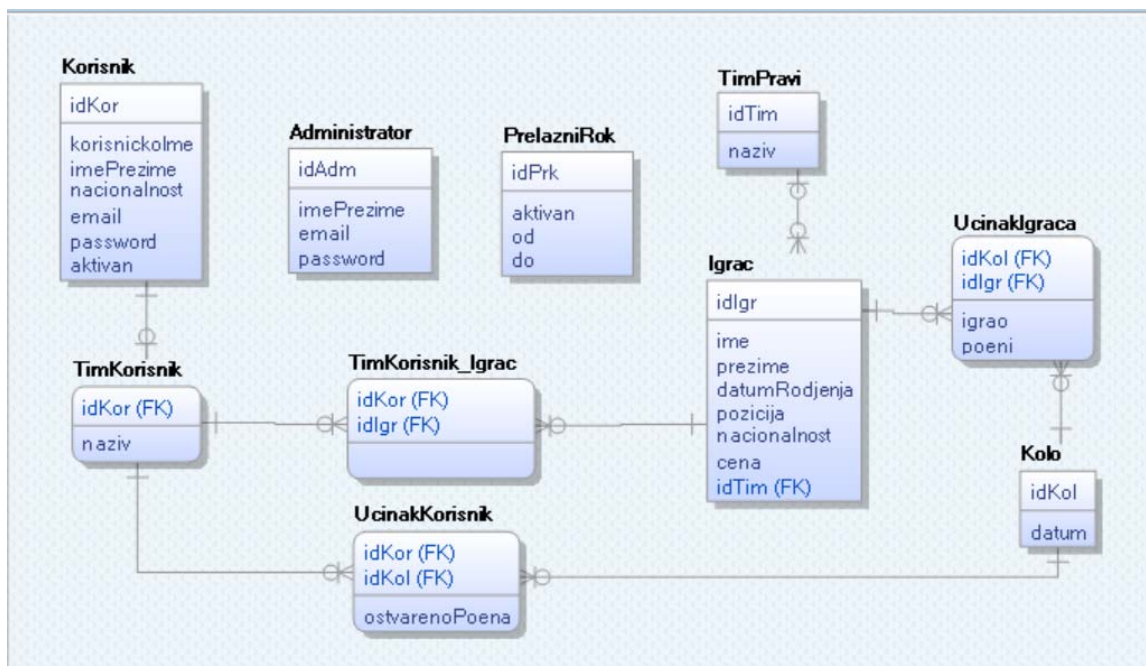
Korisnik
idKor
korisnickoIme
imePrezime
nacionalnost
email
password
aktivan

Administrator
idAdm
imePrezime
email
password

PrelazniRok
idPrk
aktivan
od
do

TimPravi
idTim
naziv

UcinakIgraca
idKol (FK)
idIgr (FK)
igrao
poeni

Igrac
idIgr
ime
prezime
datumRodjenja
pozicija
nacionalnost
cena
idTim (FK)

TimKorisnik
idKor (FK)
naziv

TimKorisnik_Igrac
idKor (FK)
idIgr (FK)

Kolo
idKol
datum

UcinakKorisnik
idKor (FK)
idKol (FK)
ostvarenoPoena